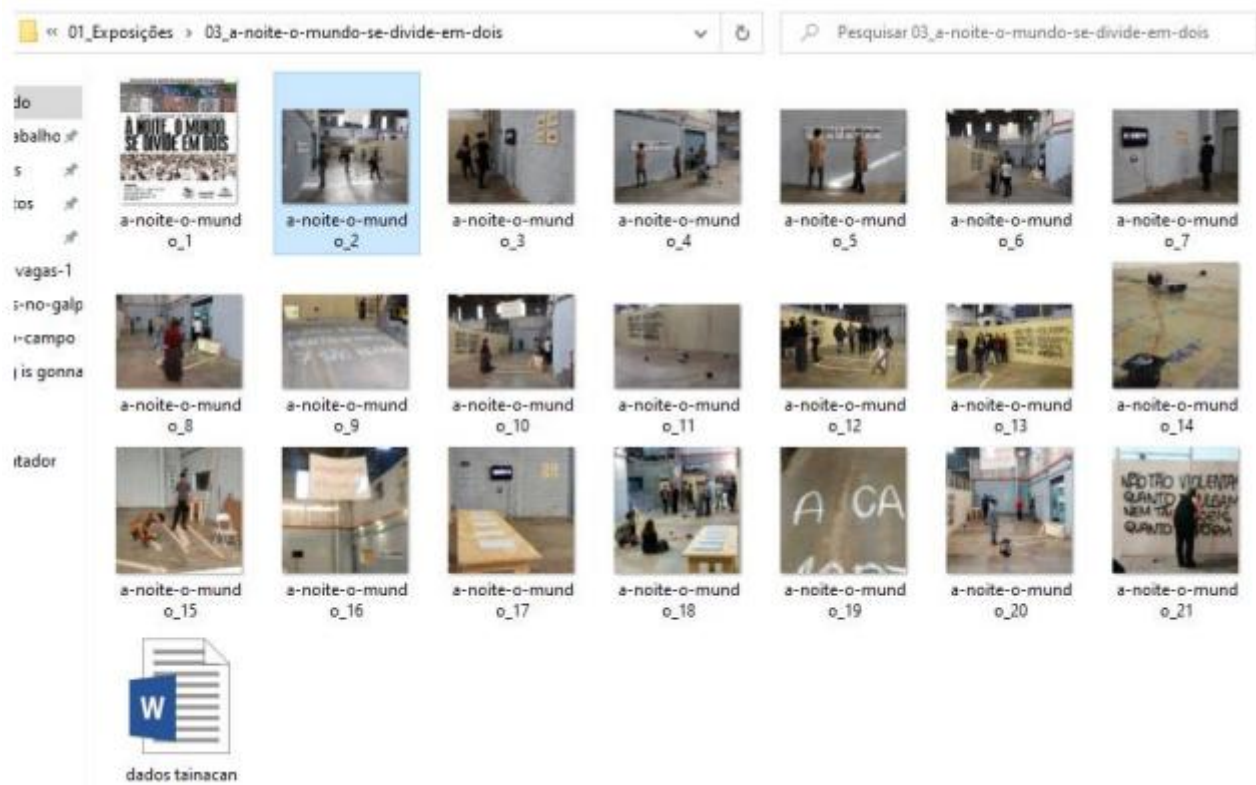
« 01_Exposições › 03_a-noite-o-mundo-se-divide-em-dois

Pesquisar 03_a-noite-o-mundo-se-divide-em-dois

do
abalho
s
tos
vagas-1
s-no-galp
-campo
is gonna
tador

A NOITE, O MUNDO SE DIVIDE EM DOIS

a-noite-o-mundo_1
a-noite-o-mundo_2
a-noite-o-mundo_3
a-noite-o-mundo_4
a-noite-o-mundo_5
a-noite-o-mundo_6
a-noite-o-mundo_7
a-noite-o-mundo_8
a-noite-o-mundo_9
a-noite-o-mundo_10
a-noite-o-mundo_11
a-noite-o-mundo_12
a-noite-o-mundo_13
a-noite-o-mundo_14
a-noite-o-mundo_15
a-noite-o-mundo_16
a-noite-o-mundo_17
a-noite-o-mundo_18
A CA
a-noite-o-mundo_19
a-noite-o-mundo_20
NÃO TÃO VIOLENTA QUANTO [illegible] NEM TÃO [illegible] QUANTO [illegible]
a-noite-o-mundo_21

W
dados tainacan